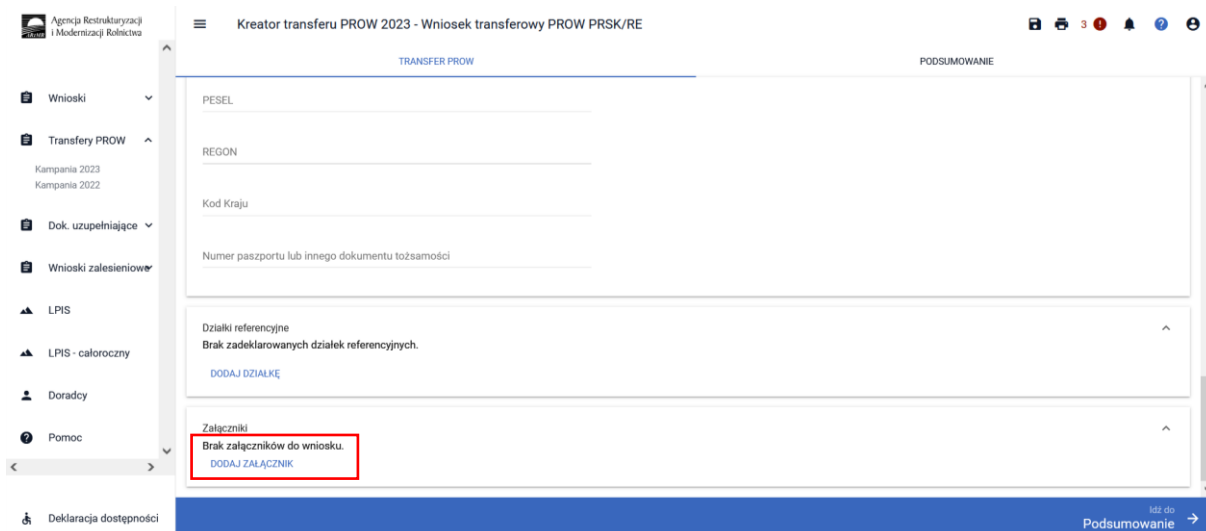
Agencja Restrukturyzacji i Modernizacji Rolnictwa

Kreator transferu PROW 2023 - Wniosek transferowy PROW PRSK/RE

3

TRANSFER PROW

PODSUMOWANIE

Wnioski

Transfery PROW

Kampania 2023
Kampania 2022

Dok. uzupełniające

Wnioski zalesieniowe

LPIS

LPIS - całoroczny

Doradcy

Pomoc

Deklaracja dostępności

PESEL

REGON

Kod Kraju

Numer paszportu lub innego dokumentu tożsamości

Działki referencyjne
Brak zadeklarowanych działek referencyjnych.

DODAJ DZIAŁKĘ

Załączniki
Brak załączników do wniosku.

DODAJ ZAŁĄCZNIK

Idź do
Podsumowanie